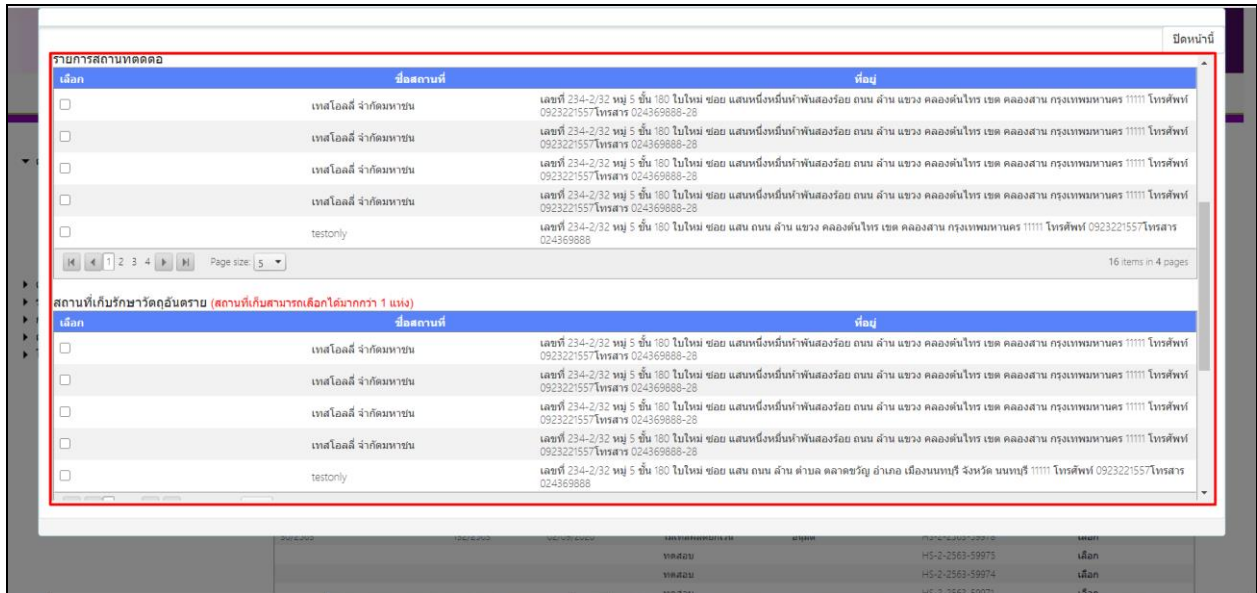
ปิดหน้านี้

รายการสถานที่ติดต่อ

| เลือก | ชื่อสถานที่ | ที่อยู่ |
|---|---|---|
| ☐ | เทสโอลลี่ จำกัดมหาชน | เลขที่ 234-2/32 หมู่ 5 ชั้น 180 ใบไหม่ ซอย แสนหนึ่งหมื่นห้าพันสองร้อย ถนน ล้าน แขวง คลองต้นไทร เขต คลองสาน กรุงเทพมหานคร 11111 โทรศัพท์ 0923221557โทรสาร 024369888-28 |
| ☐ | เทสโอลลี่ จำกัดมหาชน | เลขที่ 234-2/32 หมู่ 5 ชั้น 180 ใบไหม่ ซอย แสนหนึ่งหมื่นห้าพันสองร้อย ถนน ล้าน แขวง คลองต้นไทร เขต คลองสาน กรุงเทพมหานคร 11111 โทรศัพท์ 0923221557โทรสาร 024369888-28 |
| ☐ | เทสโอลลี่ จำกัดมหาชน | เลขที่ 234-2/32 หมู่ 5 ชั้น 180 ใบไหม่ ซอย แสนหนึ่งหมื่นห้าพันสองร้อย ถนน ล้าน แขวง คลองต้นไทร เขต คลองสาน กรุงเทพมหานคร 11111 โทรศัพท์ 0923221557โทรสาร 024369888-28 |
| ☐ | เทสโอลลี่ จำกัดมหาชน | เลขที่ 234-2/32 หมู่ 5 ชั้น 180 ใบไหม่ ซอย แสนหนึ่งหมื่นห้าพันสองร้อย ถนน ล้าน แขวง คลองต้นไทร เขต คลองสาน กรุงเทพมหานคร 11111 โทรศัพท์ 0923221557โทรสาร 024369888-28 |
| ☐ | testonly | เลขที่ 234-2/32 หมู่ 5 ชั้น 180 ใบไหม่ ซอย แสน ถนน ล้าน แขวง คลองต้นไทร เขต คลองสาน กรุงเทพมหานคร 11111 โทรศัพท์ 0923221557โทรสาร 024369888 |

1 2 3 4 Page size: 5
16 items in 4 pages

สถานที่เก็บรักษาวัตถุอันตราย (สถานที่เก็บสามารถเลือกได้มากกว่า 1 แห่ง)

| เลือก | ชื่อสถานที่ | ที่อยู่ |
|---|---|---|
| ☐ | เทสโอลลี่ จำกัดมหาชน | เลขที่ 234-2/32 หมู่ 5 ชั้น 180 ใบไหม่ ซอย แสนหนึ่งหมื่นห้าพันสองร้อย ถนน ล้าน แขวง คลองต้นไทร เขต คลองสาน กรุงเทพมหานคร 11111 โทรศัพท์ 0923221557โทรสาร 024369888-28 |
| ☐ | เทสโอลลี่ จำกัดมหาชน | เลขที่ 234-2/32 หมู่ 5 ชั้น 180 ใบไหม่ ซอย แสนหนึ่งหมื่นห้าพันสองร้อย ถนน ล้าน แขวง คลองต้นไทร เขต คลองสาน กรุงเทพมหานคร 11111 โทรศัพท์ 0923221557โทรสาร 024369888-28 |
| ☐ | เทสโอลลี่ จำกัดมหาชน | เลขที่ 234-2/32 หมู่ 5 ชั้น 180 ใบไหม่ ซอย แสนหนึ่งหมื่นห้าพันสองร้อย ถนน ล้าน แขวง คลองต้นไทร เขต คลองสาน กรุงเทพมหานคร 11111 โทรศัพท์ 0923221557โทรสาร 024369888-28 |
| ☐ | เทสโอลลี่ จำกัดมหาชน | เลขที่ 234-2/32 หมู่ 5 ชั้น 180 ใบไหม่ ซอย แสนหนึ่งหมื่นห้าพันสองร้อย ถนน ล้าน แขวง คลองต้นไทร เขต คลองสาน กรุงเทพมหานคร 11111 โทรศัพท์ 0923221557โทรสาร 024369888-28 |
| ☐ | testonly | เลขที่ 234-2/32 หมู่ 5 ชั้น 180 ใบไหม่ ซอย แสน ถนน ล้าน ตำบล ตลาดขวัญ อำเภอ เมืองนนทบุรี จังหวัด นนทบุรี 11111 โทรศัพท์ 0923221557โทรสาร 024369888 |

ทดสอบ HS-2-2563-59975 เลือก
ทดสอบ HS-2-2563-59974 เลือก